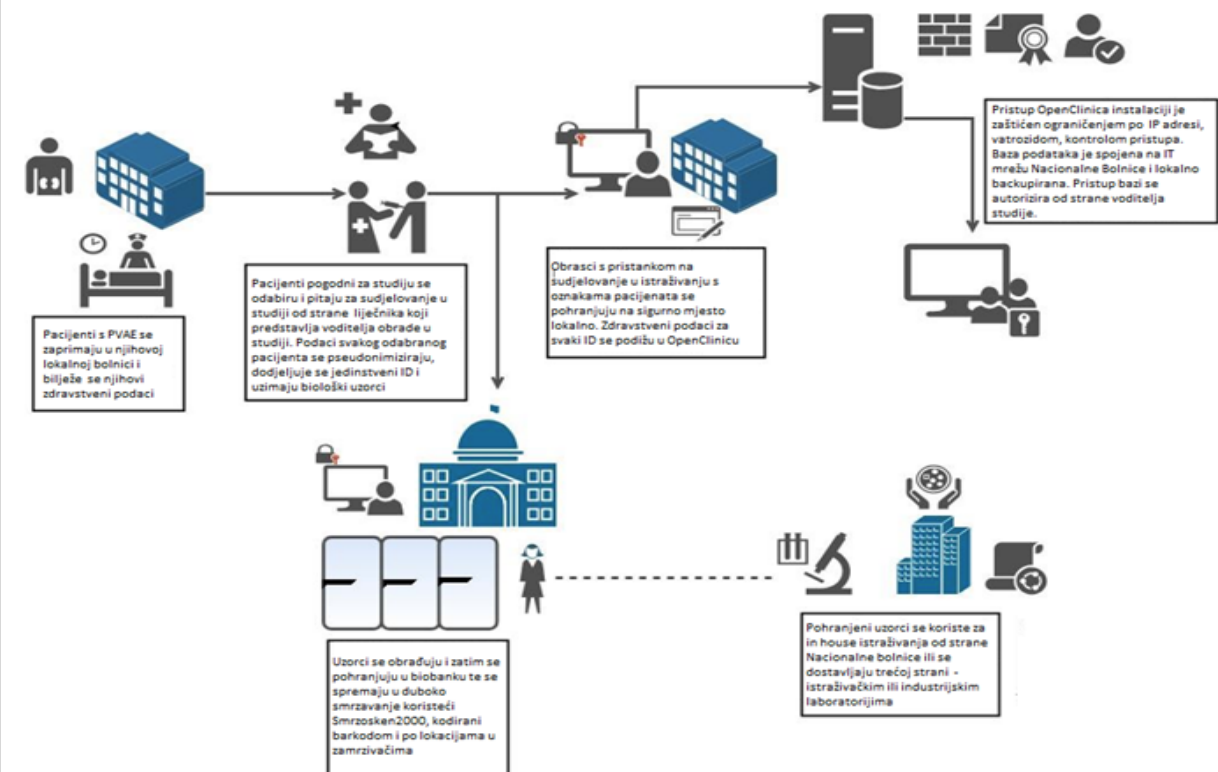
Pacijenti s PVAE se zaprimaju u njihovoj lokalnoj bolnici i bilježe se njihovi zdravstveni podaci

Pacijenti pogodni za studiju se odabiru i pitaju za sudjelovanje u studiji od strane liječnika koji predstavlja voditelja obrade u studiji. Podaci svakog odabranog pacijenta se pseudonimiziraju, dodjeljuje se jedinstveni ID i uzimaju biološki uzorci

Obrasci s pristankom na sudjelovanje u istraživanju s oznakama pacijenata se pohranjuju na sigurno mjesto lokalno. Zdravstveni podaci za svaki ID se podižu u OpenClinicu

Pristup OpenClinica instalaciji je zaštićen ograničenjem po IP adresi, vatrozidom, kontrolom pristupa. Baza podataka je spojena na IT mrežu Nacionalne Bolnice i lokalno backupirana. Pristup bazi se autorizira od strane voditelja studije.

Uzorci se obrađuju i zatim se pohranjuju u biobanku te se spremaju u duboko smrzavanje koristeći Smrzosken2000, kodirani barkodom i po lokacijama u zamrzivačima

Pohranjeni uzorci se koriste za in house istraživanja od strane Nacionalne bolnice ili se dostavljaju trećoj strani - istraživačkim ili industrijskim laboratorijima